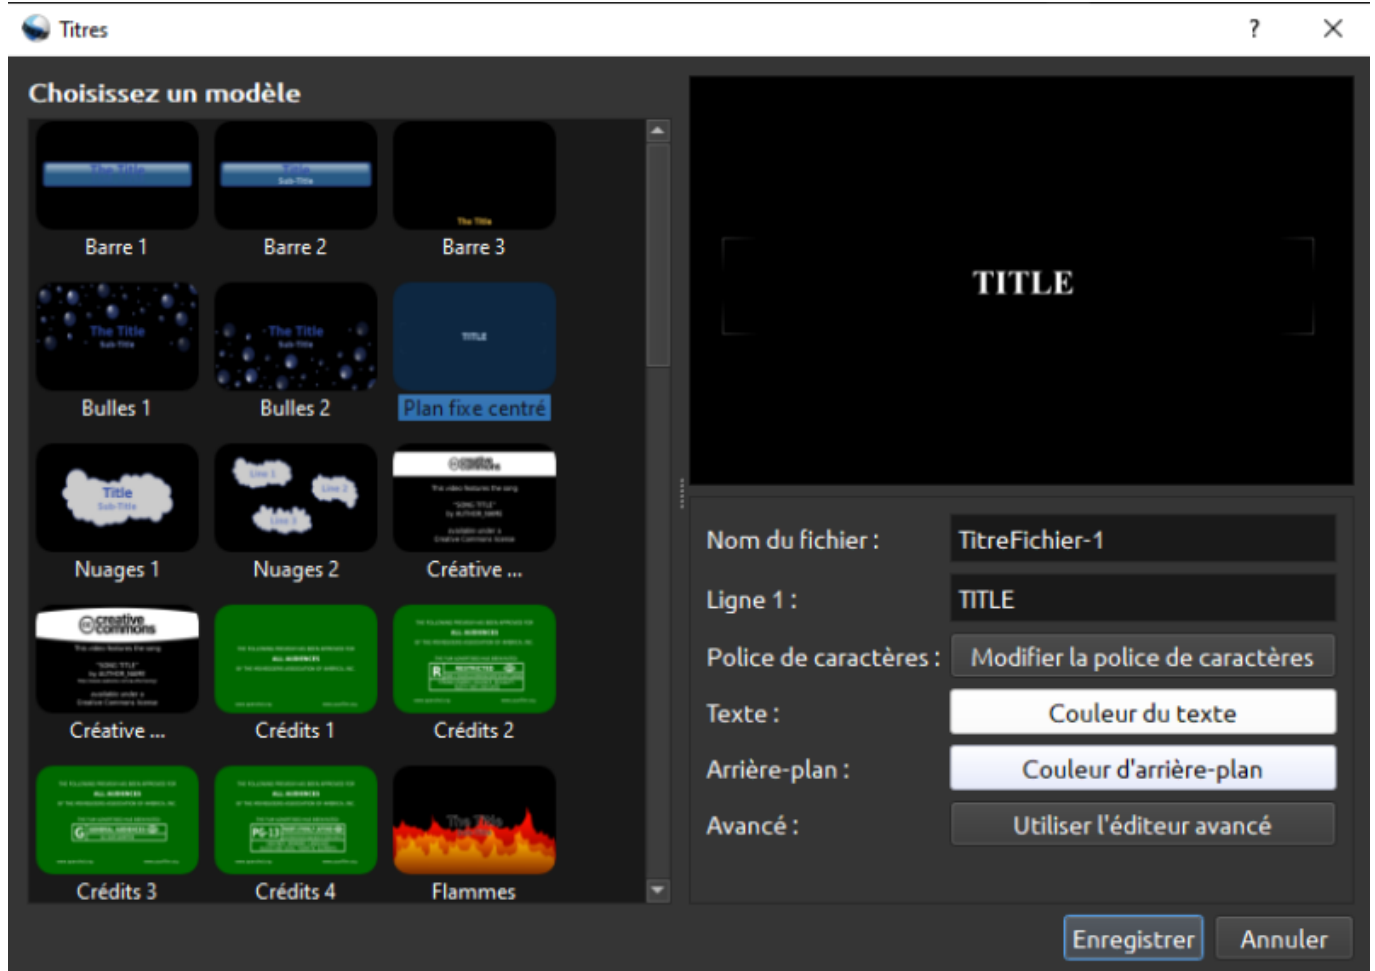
Titres

?

Choisissez un modèle

Barre 1
Barre 2
Barre 3
Bulles 1
Bulles 2
Plan fixe centré
Nuages 1
Nuages 2
Créative ...
Créative ...
Crédits 1
Crédits 2
Crédits 3
Crédits 4
Flammes

TITLE

Nom du fichier : TitreFichier-1
Ligne 1 : TITLE
Police de caractères : Modifier la police de caractères
Texte : Couleur du texte
Arrière-plan : Couleur d'arrière-plan
Avancé : Utiliser l'éditeur avancé

Enregistrer
Annuler